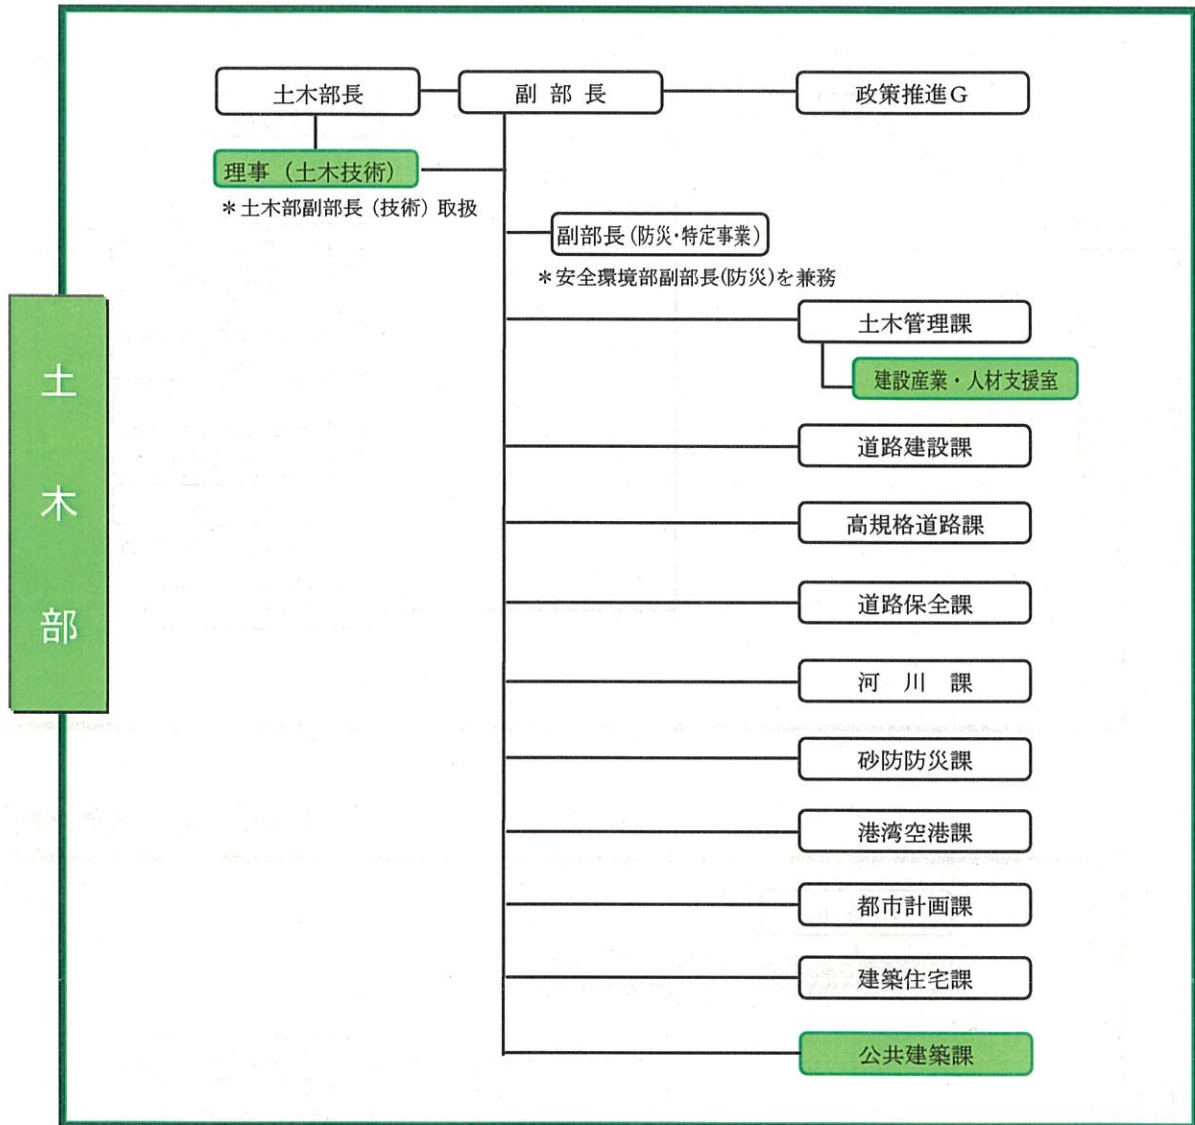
土木部

土木部長

副部長

政策推進G

理事（土木技術）

＊土木部副部長（技術）取扱

副部長（防災・特定事業）

＊安全環境部副部長(防災)を兼務

土木管理課

建設産業・人材支援室

道路建設課

高規格道路課

道路保全課

河　川　課

砂防防災課

港湾空港課

都市計画課

建築住宅課

公共建築課